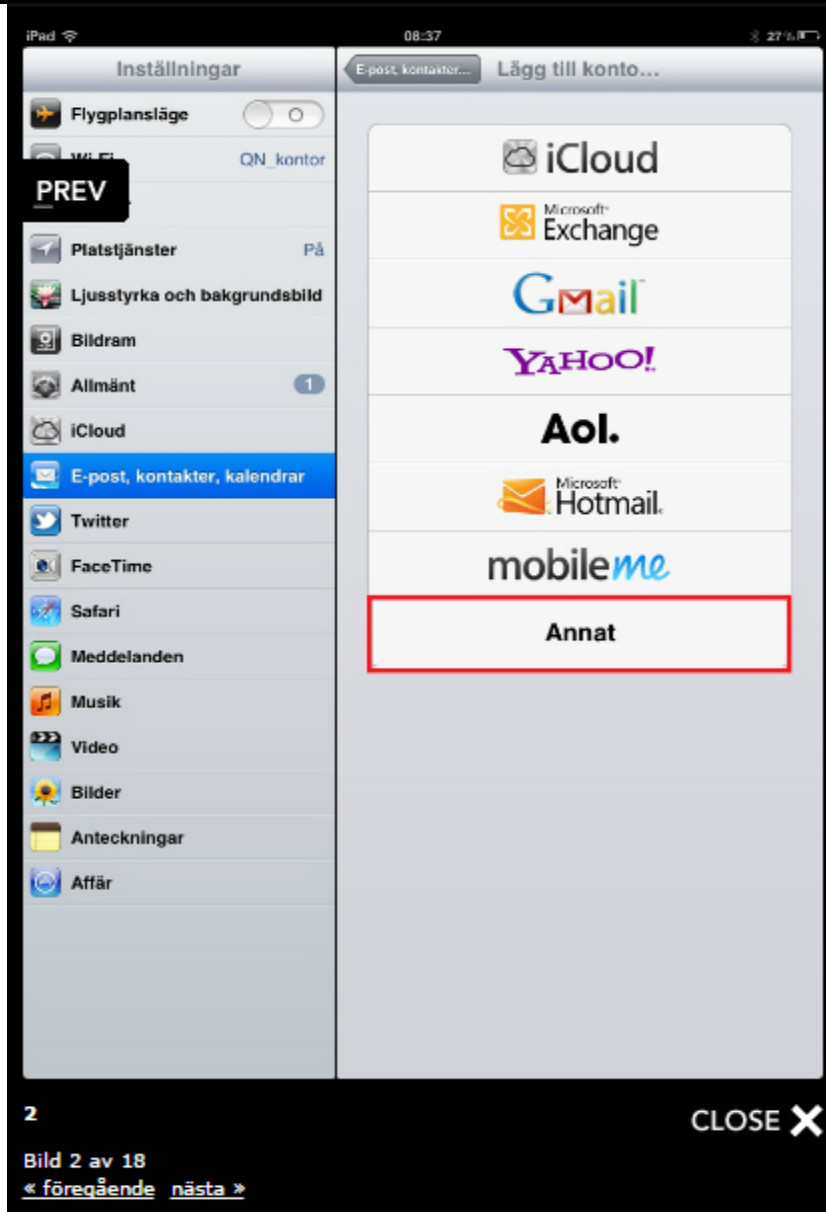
iPad
08:37
27 %

Inställningar
Flygplansläge
O
Wi-Fi
QN_kontor
PREV
Platstjänster
På
Ljusstyrka och bakgrundsbild
Bildram
Allmänt
1
iCloud
E-post, kontakter, kalendrar
Twitter
FaceTime
Safari
Meddelanden
Musik
Video
Bilder
Anteckningar
Affär

E-post, kontakter...
Lägg till konto...

iCloud
Microsoft Exchange
Gmail
YAHOO!
Aol.
Microsoft Hotmail
mobileme
Annat

2
CLOSE
Bild 2 av 18
« föregående nästa »